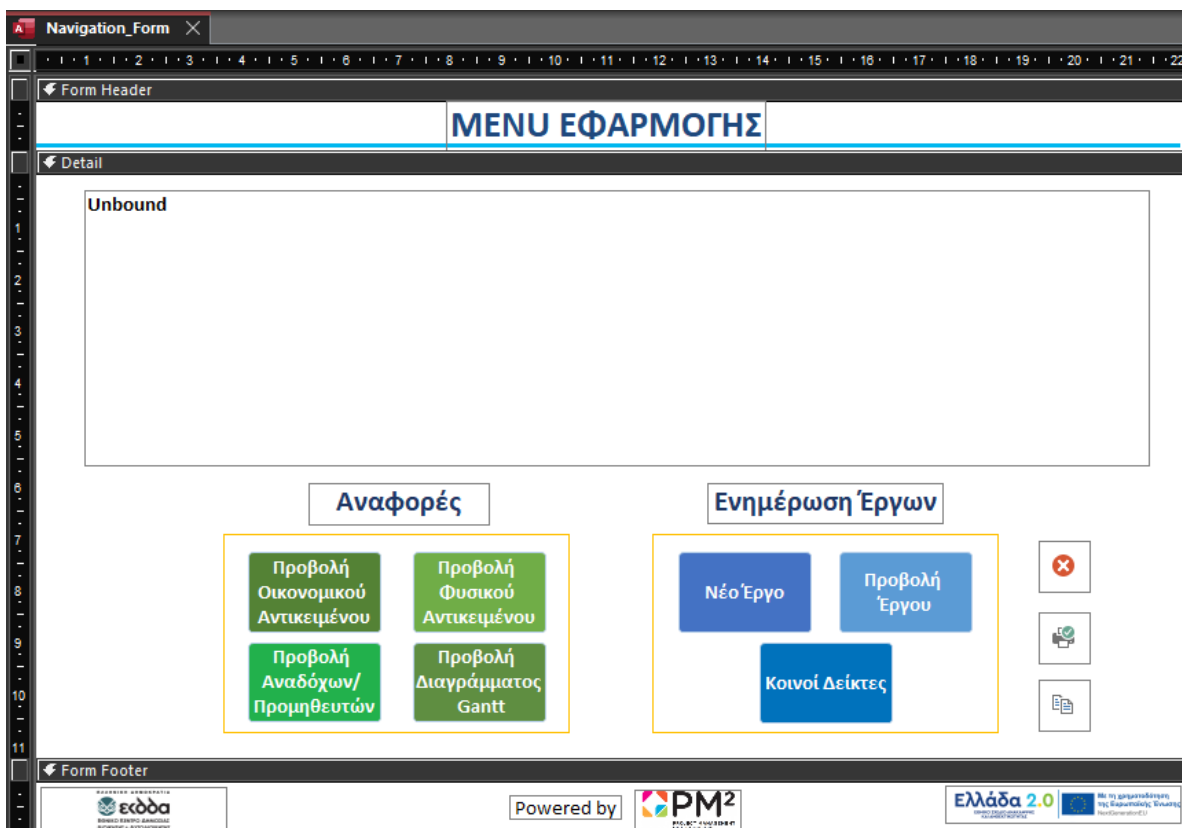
Navigation_Form

· 1 · 1 · 2 · 1 · 3 · 1 · 4 · 1 · 5 · 1 · 6 · 1 · 7 · 1 · 8 · 1 · 9 · 1 · 10 · 1 · 11 · 1 · 12 · 1 · 13 · 1 · 14 · 1 · 15 · 1 · 16 · 1 · 17 · 1 · 18 · 1 · 19 · 1 · 20 · 1 · 21 · 1 · 22

Form Header

MENU ΕΦΑΡΜΟΓΗΣ

Detail

Unbound

Αναφορές

Ενημέρωση Έργων

Προβολή Οικονομικού Αντικειμένου

Προβολή Φυσικού Αντικειμένου

Προβολή Αναδόχων/ Προμηθευτών

Προβολή Διαγράμματος Gantt

Νέο Έργο

Προβολή Έργου

Κοινοί Δείκτες

1
2
3
4
5
6
7
8
9
10
11

Form Footer

εκδδα
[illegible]

Powered by

PM²
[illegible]

Ελλάδα 2.0
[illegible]
Με τη χρηματοδότηση της Ευρωπαϊκής Ένωσης
NextGenerationEU